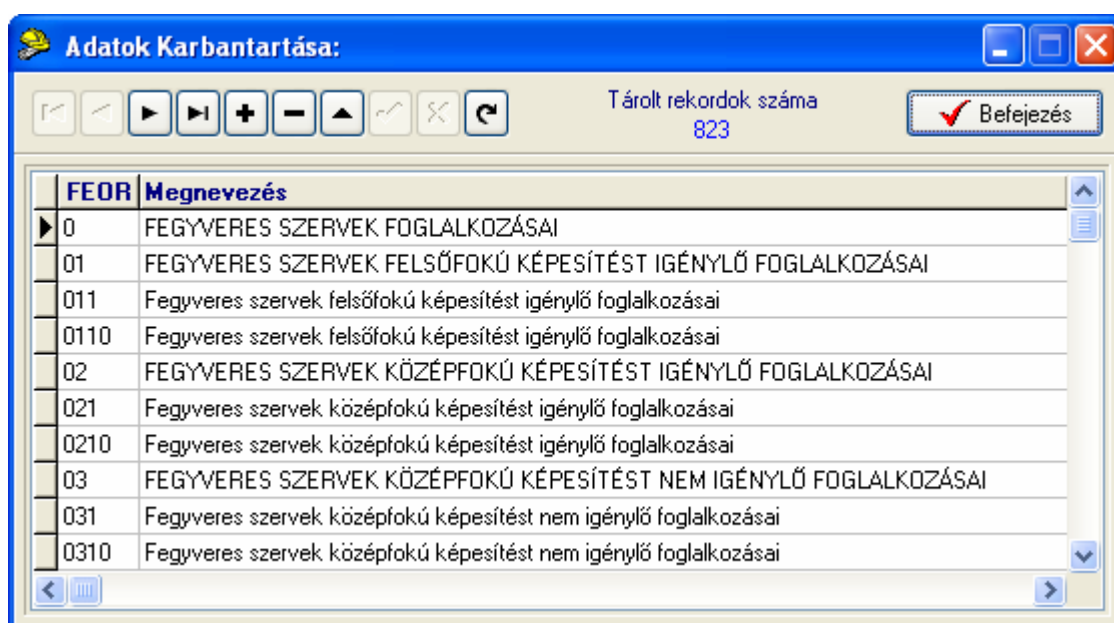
Adatok Karbantartása:

Tárolt rekordok száma
823

Befejezés

| FEOR | Megnevezés |
|---|---|
| 0 | FEGYVERES SZERVEK FOGLALKOZÁSAI |
| 01 | FEGYVERES SZERVEK FELSŐFOKÚ KÉPESÍTÉST IGÉNYLŐ FOGLALKOZÁSAI |
| 011 | Fegyveres szervek felsőfokú képesítést igénylő foglalkozásai |
| 0110 | Fegyveres szervek felsőfokú képesítést igénylő foglalkozásai |
| 02 | FEGYVERES SZERVEK KÖZÉPFOKÚ KÉPESÍTÉST IGÉNYLŐ FOGLALKOZÁSAI |
| 021 | Fegyveres szervek középfokú képesítést igénylő foglalkozásai |
| 0210 | Fegyveres szervek középfokú képesítést igénylő foglalkozásai |
| 03 | FEGYVERES SZERVEK KÖZÉPFOKÚ KÉPESÍTÉST NEM IGÉNYLŐ FOGLALKOZÁSAI |
| 031 | Fegyveres szervek középfokú képesítést nem igénylő foglalkozásai |
| 0310 | Fegyveres szervek középfokú képesítést nem igénylő foglalkozásai |